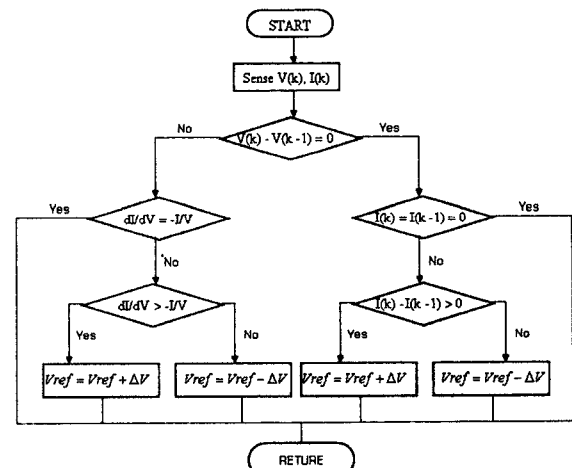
START

Sense V(k), I(k)

No

V(k) - V(k - 1) = 0

Yes

Yes

dI/dV = -I/V

No

I(k) = I(k - 1) = 0

Yes

No

dI/dV > -I/V

Yes

No

I(k) - I(k - 1) > 0

Yes

No

$Vref = Vref + \Delta V$

$Vref = Vref - \Delta V$

$Vref = Vref + \Delta V$

$Vref = Vref - \Delta V$

RETURE